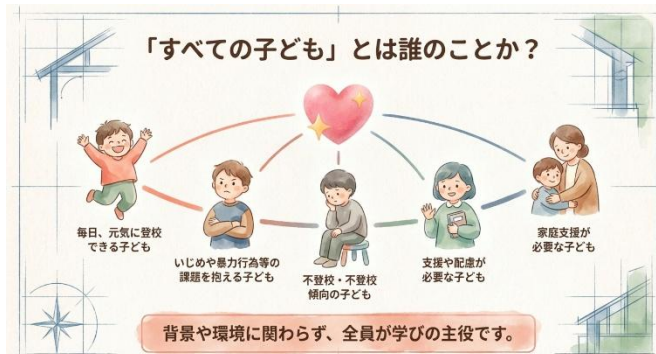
「すべての子ども」とは誰のことか？

毎日、元気に登校できる子ども

いじめや暴力行為等の課題を抱える子ども

不登校・不登校傾向の子ども

支援や配慮が必要な子ども

家庭支援が必要な子ども

背景や環境に関わらず、全員が学びの主役です。